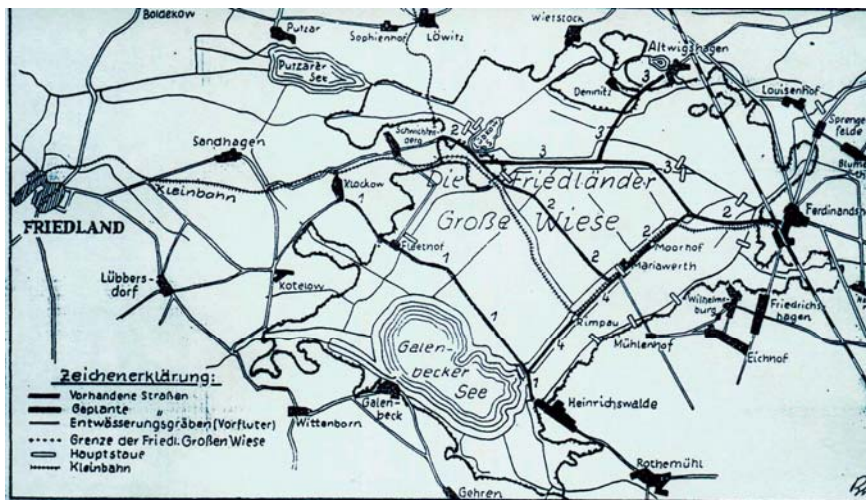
Boldekow
Putzar
Sophienhof
Löwitz
Wietstock
Altwigshagen
Putzarer See
Demnitz
Louisenhof
Sprenge felde
Blume
Sandhagen
Schwichtenberg
Die Friedländer
Große Wiese
Ferdinandsh
FRIEDLAND
Kleinbahn
Klockow
Fiddelhof
Moorhof
Mariawerth
Lübbersdorf
Kotelow
Wilhelmsburg
Friedrichshagen
Rimpau
Mühlenhof
Eichhof
Galenbecker See
Zeichenerklärung:
Vorhandene Straßen
Geplante "
Entwässerungsgräben (Vorfluter)
Grenze der Friedl. Großen Wiese
Hauptstaue
Kleinbahn
Galenbeck
Wittenborn
Heinrichswalde
Rothemühl
Gehren
1
2
3
4